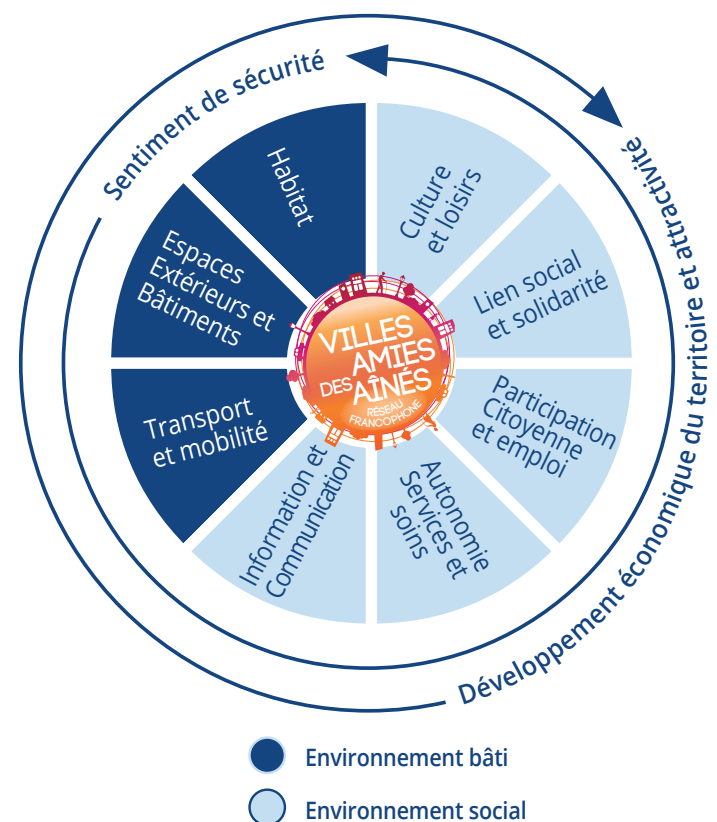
Sentiment de sécurité

Développement économique du territoire et attractivité

Habitat

Espaces Extérieurs et Bâtiments

Transport et mobilité

Information et Communication

Autonomie Services et soins

Participation Citoyenne et emploi

Lien social et solidarité

Culture et loisirs

VILLES AMIES DES AÎNÉS RÉSEAU FRANCOPHONE

Environnement bâti

Environnement social